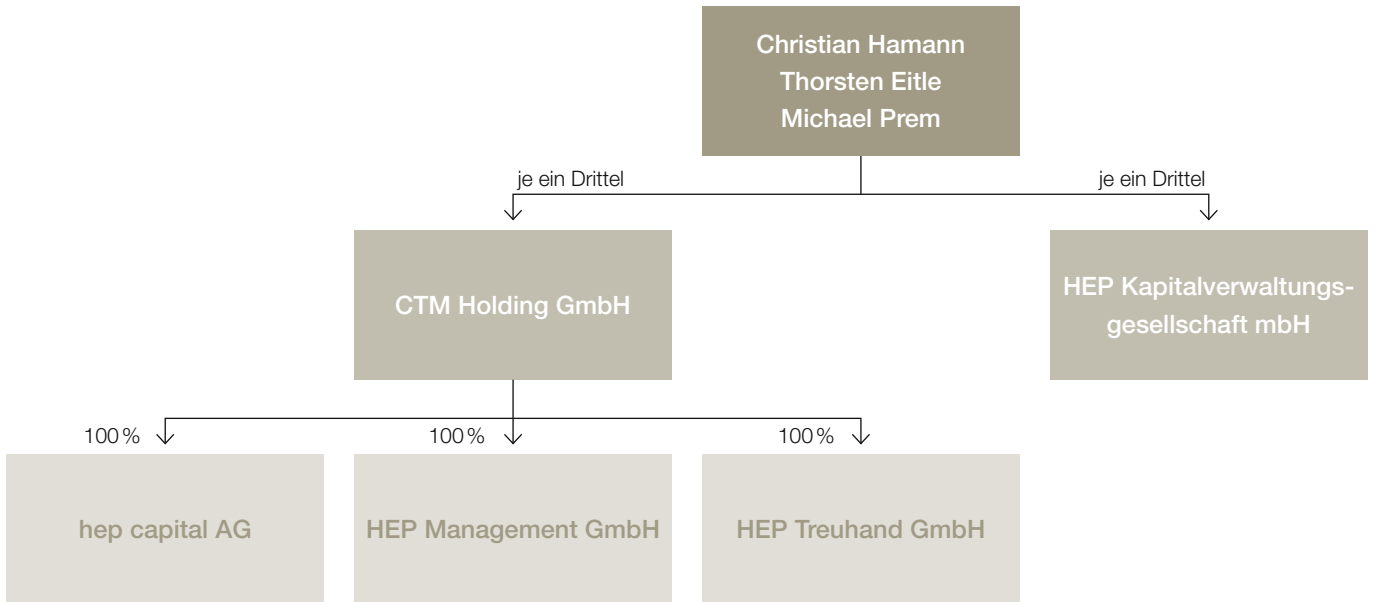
Christian Hamann
Thorsten Eitle
Michael Prem

je ein Drittel

je ein Drittel

CTM Holding GmbH

HEP Kapitalverwaltungsgesellschaft mbH

100 %

100 %

100 %

hep capital AG

HEP Management GmbH

HEP Treuhand GmbH